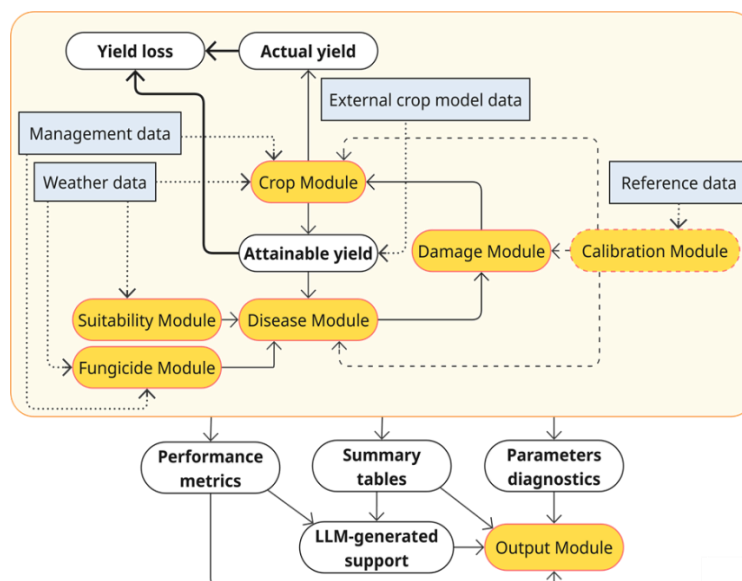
Yield loss

Actual yield

External crop model data

Management data

Weather data

Crop Module

Reference data

Attainable yield

Damage Module

Calibration Module

Suitability Module

Disease Module

Fungicide Module

Performance metrics

Summary tables

Parameters diagnostics

LLM-generated support

Output Module